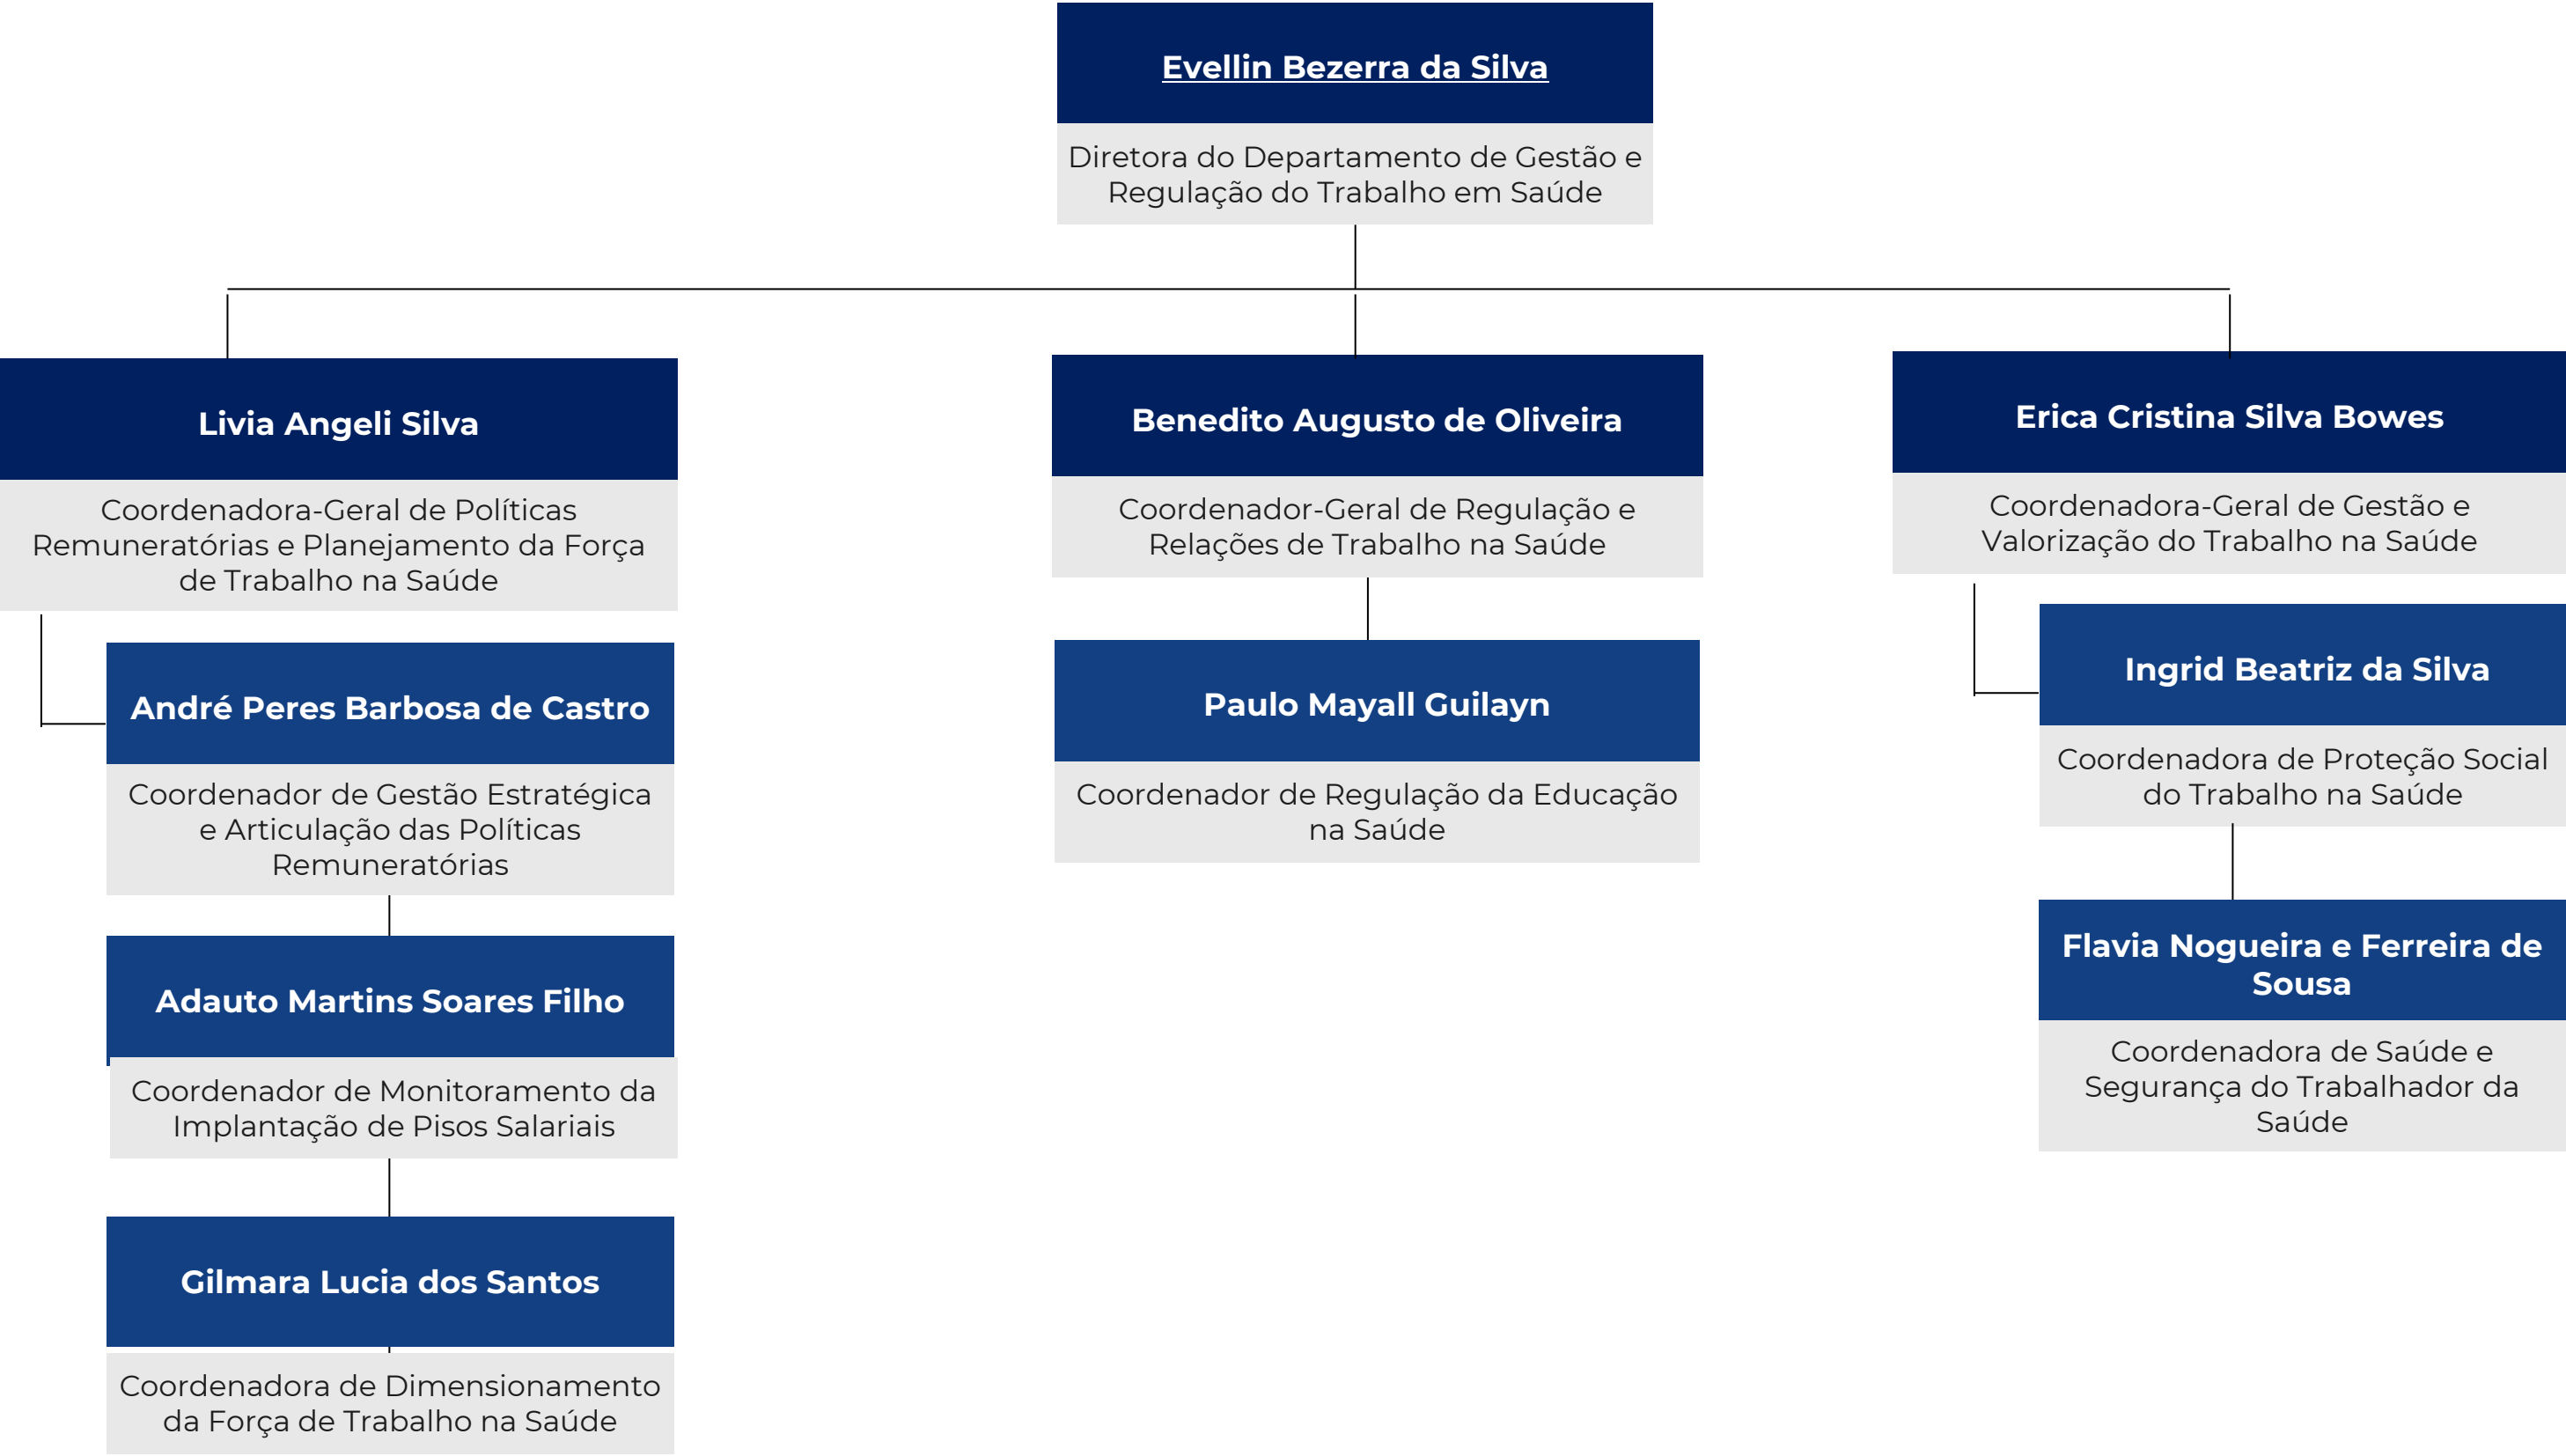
Evellin Bezerra da Silva

Diretora do Departamento de Gestão e Regulação do Trabalho em Saúde

Livia Angeli Silva

Coordenadora-Geral de Políticas Remuneratórias e Planejamento da Força de Trabalho na Saúde

André Peres Barbosa de Castro

Coordenador de Gestão Estratégica e Articulação das Políticas Remuneratórias

Adauto Martins Soares Filho

Coordenador de Monitoramento da Implantação de Pisos Salariais

Gilmara Lucia dos Santos

Coordenadora de Dimensionamento da Força de Trabalho na Saúde

Benedito Augusto de Oliveira

Coordenador-Geral de Regulação e Relações de Trabalho na Saúde

Paulo Mayall Guilayn

Coordenador de Regulação da Educação na Saúde

Erica Cristina Silva Bowes

Coordenadora-Geral de Gestão e Valorização do Trabalho na Saúde

Ingrid Beatriz da Silva

Coordenadora de Proteção Social do Trabalho na Saúde

Flavia Nogueira e Ferreira de Sousa

Coordenadora de Saúde e Segurança do Trabalhador da Saúde